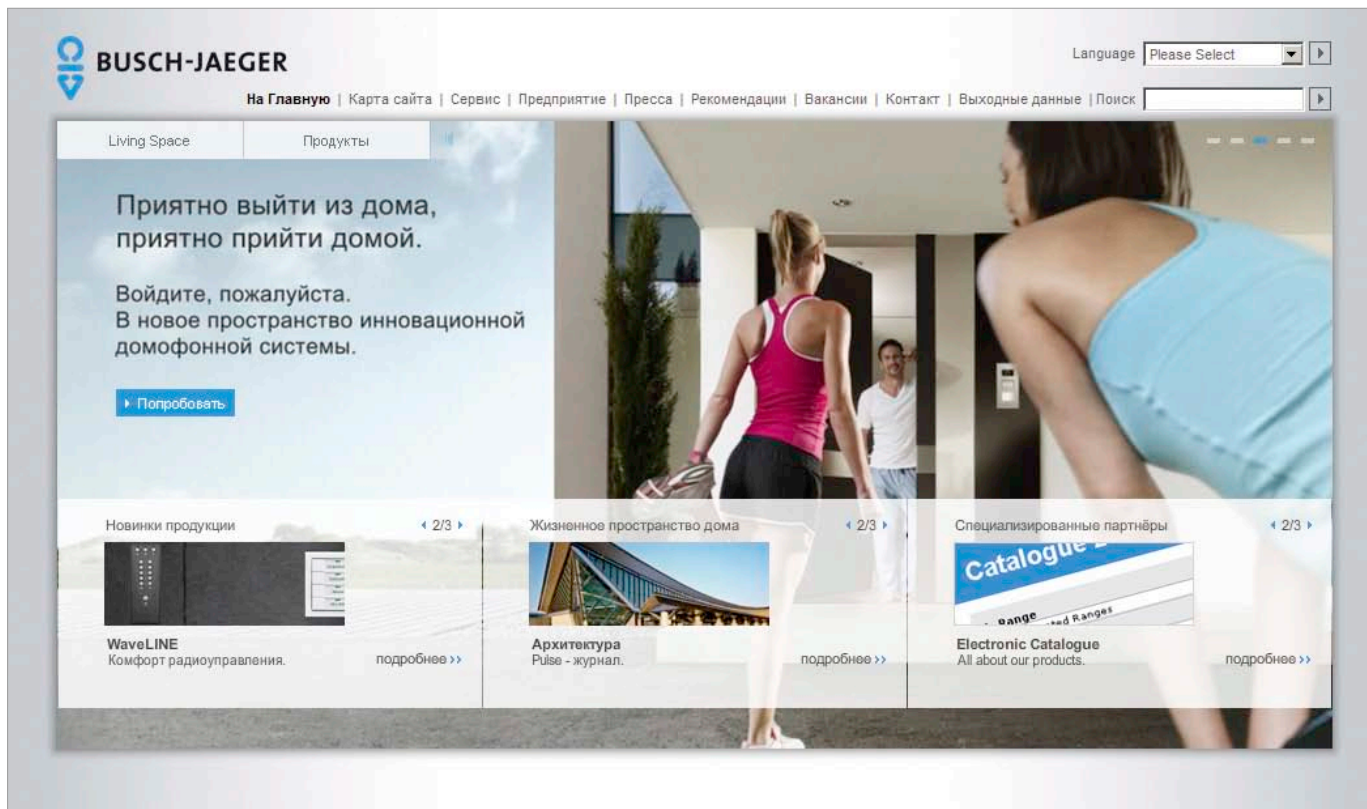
BUSCH-JAEGER

Language Please Select

На Главную | Карта сайта | Сервис | Предприятие | Пресса | Рекомендации | Вакансии | Контакт | Выходные данные | Поиск

Living Space | Продукты

Приятно выйти из дома, приятно прийти домой.

Войдите, пожалуйста. В новое пространство инновационной домофонной системы.

Попробовать

Новинки продукции 2/3

WaveLINE
Комфорт радиоуправления.
подробнее ››

Жизненное пространство дома 2/3

Архитектура
Pulse - журнал.
подробнее ››

Специализированные партнёры 2/3

Catalogue
Range
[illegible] Ranges

Electronic Catalogue
All about our products.
подробнее ››